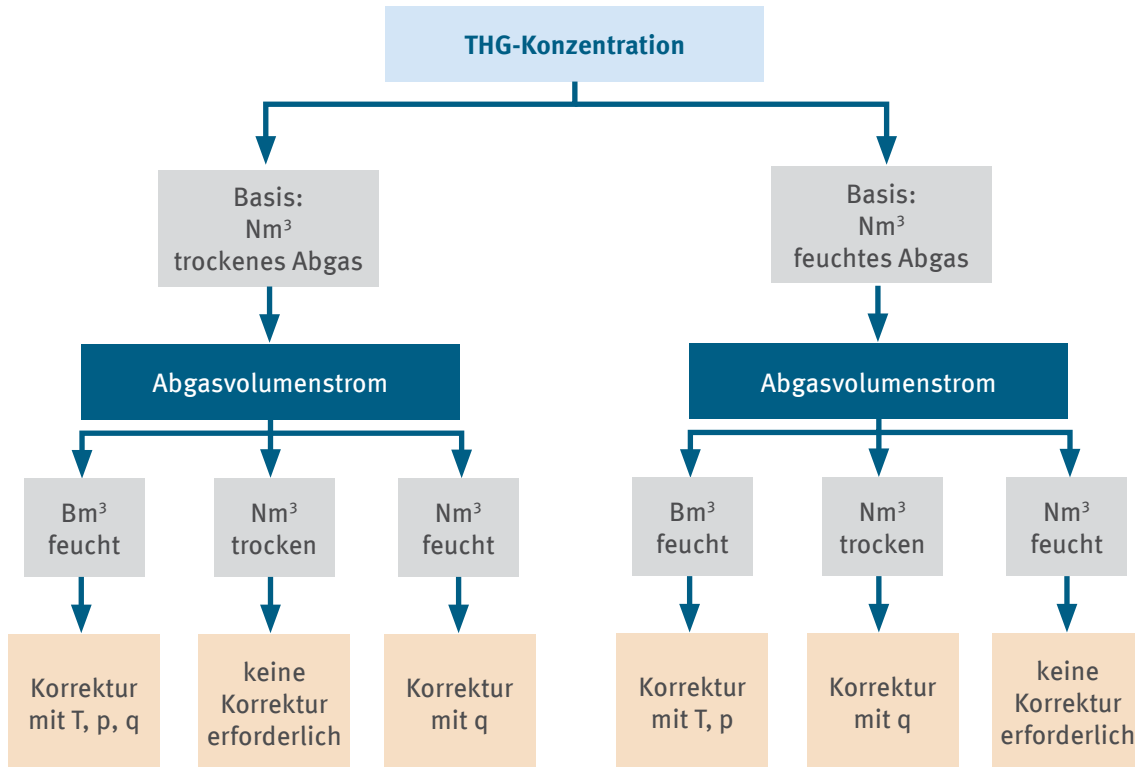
THG-Konzentration

Basis: $Nm^3$ trockenes Abgas

Abgasvolumenstrom

$Bm^3$ feucht

Korrektur mit T, p, q

$Nm^3$ trocken

keine Korrektur erforderlich

$Nm^3$ feucht

Korrektur mit q

Basis: $Nm^3$ feuchtes Abgas

Abgasvolumenstrom

$Bm^3$ feucht

Korrektur mit T, p

$Nm^3$ trocken

Korrektur mit q

$Nm^3$ feucht

keine Korrektur erforderlich